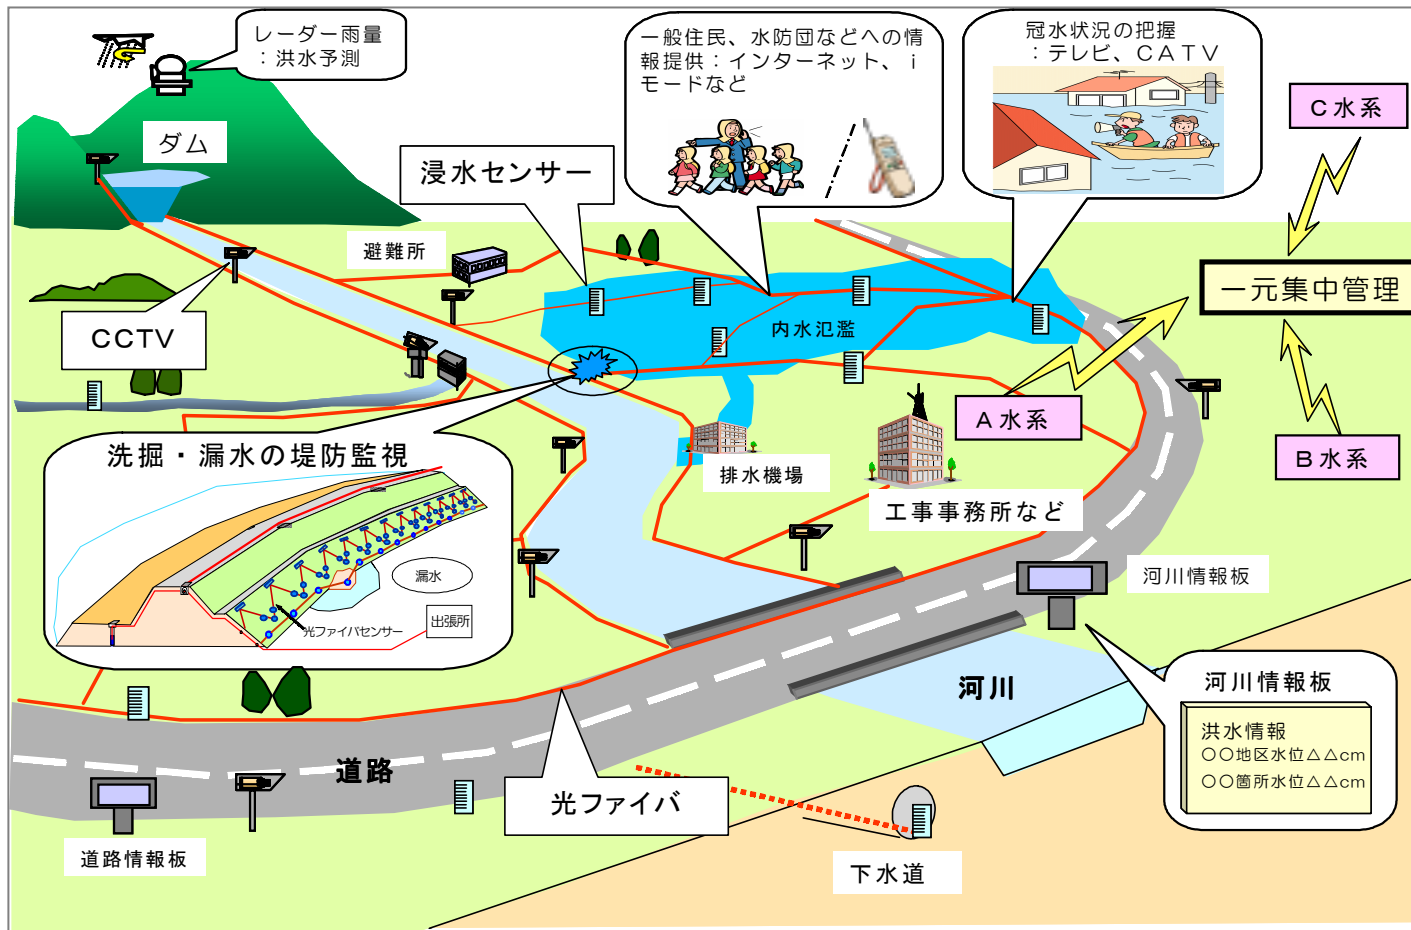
レーダー雨量
：洪水予測

ダム

浸水センサー

一般住民、水防団などへの情報提供：インターネット、ｉモードなど

冠水状況の把握
：テレビ、ＣＡＴＶ

Ｃ水系

避難所

一元集中管理

ＣＣＴＶ

内水氾濫

Ａ水系

Ｂ水系

洗掘・漏水の堤防監視

漏水

光ファイバセンサー

出張所

排水機場

工事事務所など

河川情報板

河川

河川情報板

洪水情報
○○地区水位△△cm
○○箇所水位△△cm

道路

光ファイバ

道路情報板

下水道